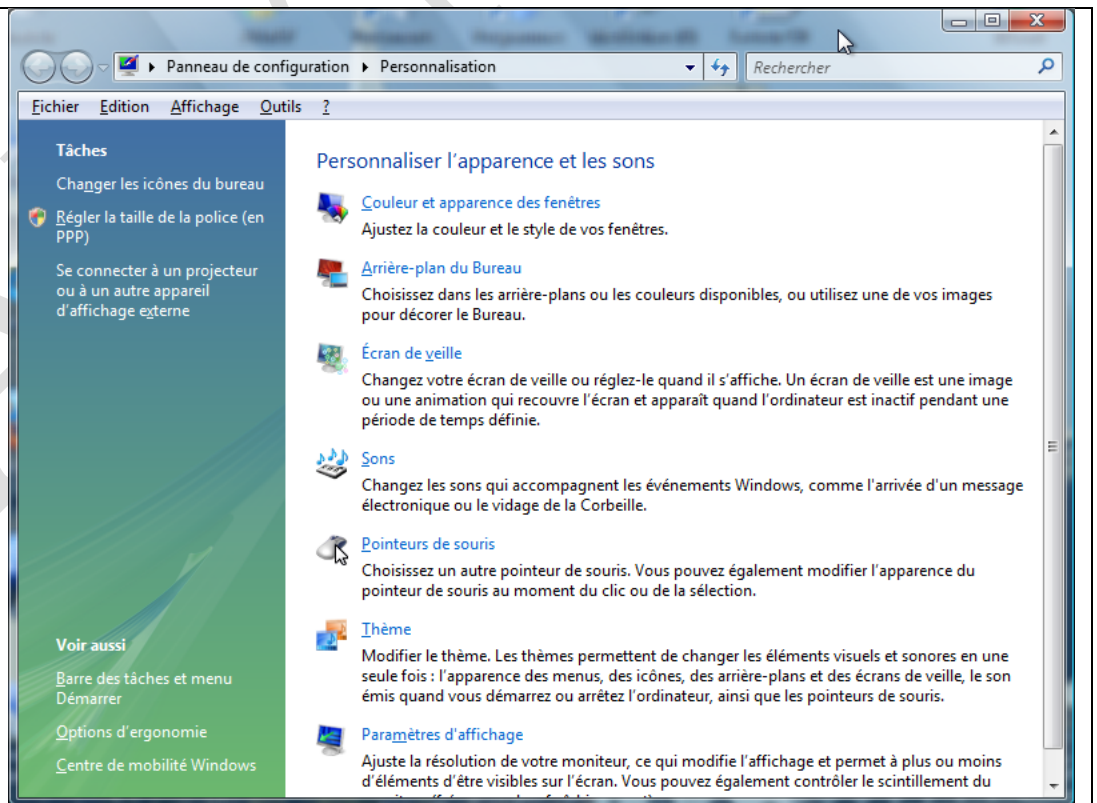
Panneau de configuration ▸ Personnalisation

Rechercher

Fichier Edition Affichage Outils ?

Tâches

Changer les icônes du bureau

Régler la taille de la police (en PPP)

Se connecter à un projecteur ou à un autre appareil d'affichage externe

Voir aussi

Barre des tâches et menu Démarrer

Options d'ergonomie

Centre de mobilité Windows

Personnaliser l'apparence et les sons

Couleur et apparence des fenêtres

Ajustez la couleur et le style de vos fenêtres.

Arrière-plan du Bureau

Choisissez dans les arrière-plans ou les couleurs disponibles, ou utilisez une de vos images pour décorer le Bureau.

Écran de veille

Changez votre écran de veille ou réglez-le quand il s'affiche. Un écran de veille est une image ou une animation qui recouvre l'écran et apparaît quand l'ordinateur est inactif pendant une période de temps définie.

Sons

Changez les sons qui accompagnent les événements Windows, comme l'arrivée d'un message électronique ou le vidage de la Corbeille.

Pointeurs de souris

Choisissez un autre pointeur de souris. Vous pouvez également modifier l'apparence du pointeur de souris au moment du clic ou de la sélection.

Thème

Modifier le thème. Les thèmes permettent de changer les éléments visuels et sonores en une seule fois : l'apparence des menus, des icônes, des arrière-plans et des écrans de veille, le son émis quand vous démarrez ou arrêtez l'ordinateur, ainsi que les pointeurs de souris.

Paramètres d'affichage

Ajuste la résolution de votre moniteur, ce qui modifie l'affichage et permet à plus ou moins d'éléments d'être visibles sur l'écran. Vous pouvez également contrôler le scintillement du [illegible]